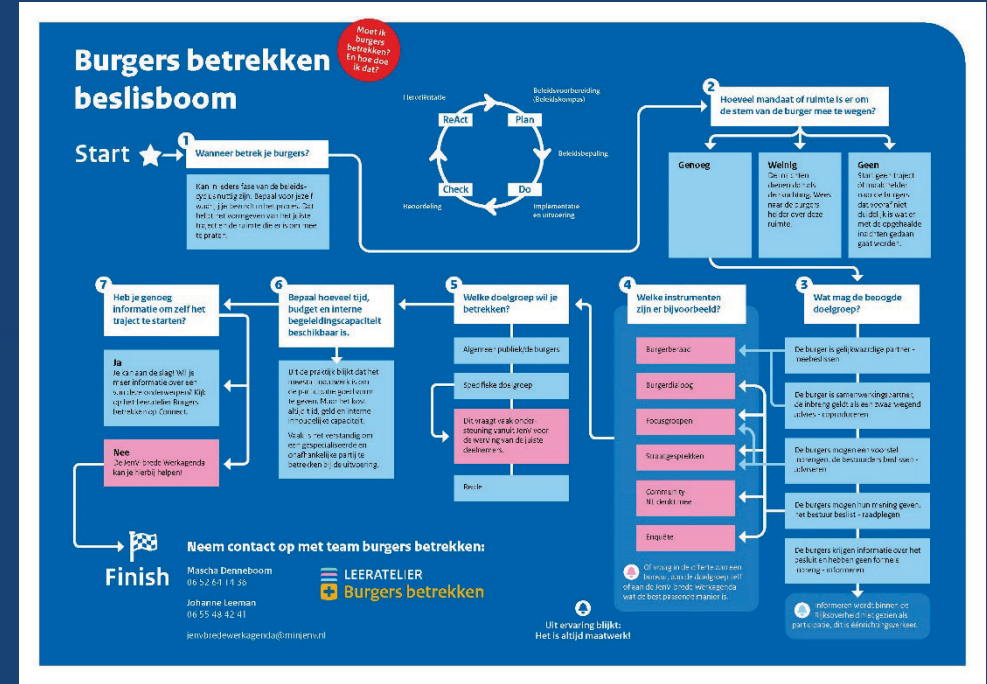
Burgers betrekken beslisboom

Moet ik burgers betrekken? En hoe doe ik dat?

Herevaluatie

Beleidsvoorbereiding (Beleidskompas)

Beleidsbepaling

Implementatie en uitvoering

Handhaving

ReAct

Plan

Do

Check

Start

1 Wanneer betrek je burgers?

Kan in iedere fase van de beleidscyclus nuttig zijn. Bepaal voor jezelf wanneer je ze betrekt in het proces. Dat helpt het vormgeven van het juiste traject en de ruimte die er is om mee te praten.

2 Hoeveel mandaat of ruimte is er om de stem van de burger mee te wegen?

Genoeg

Weinig
Communiceer duidelijk de richting. Wees naar de burgers helder over deze ruimte.

Geen
Start geen traject. Communiceer naar burgers dat voorafniet duidelijk is wat er met de opgehaalde inzichten gedaan gaat worden.

3 Wat mag de beoogde doelgroep?

De burger is gelijkwaardige partner - meebeslissen

De burger is samenwerkingspartner, de inbreng geldt als een zwaarwegend advies - coproduceren

De burgers mogen een voorstel opleveren, de bestuurder beslist - adviseren

De burgers mogen hun mening geven, het bestuur beslist - raadplegen

De burgers krijgen informatie over het besluit en hebben geen formele inbreng - informeren

Informeren wordt binnen de Rijksoverheid niet gezien als participatie, dit is éénrichtingsverkeer.

4 Welke instrumenten zijn er bijvoorbeeld?

Burgerberaad

Burgerdialoog

Focusgroepen

Straatgesprekken

Community Management

Enquête

Of vraag in de offerte aan een bureau, aan de doelgroep zelf of aan de JenV brede Werkagenda wat de best passende manier is.

5 Welke doelgroep wil je betrekken?

Algemeen publiek/de burgers

Specifieke doelgroep

Dit vraagt vaak ondersteuning vanuit JenV voor de werving van de juiste deelnemers.

Beide

6 Bepaal hoeveel tijd, budget en interne begeleidingscapaciteit beschikbaar is.

Uit de praktijk blijkt dat het meestal maatwerk is om de participatie goed vorm te geven. Maar het kost altijd tijd, geld en interne inhoudelijke capaciteit.

Vaak is het verstandig om een gespecialiseerde en onafhankelijke partij te betrekken bij de uitvoering.

7 Heb je genoeg informatie om zelf het traject te starten?

Ja
Je kan aan de slag! Wil je meer informatie over een specifieke onderwerpen? Kijk op het Leeratelier Burgers betrekken op Connect.

Nee
De JenV brede Werkagenda kan je hierbij helpen!

Finish

Neem contact op met team burgers betrekken:

Mascha Denneboom
06 52 64 14 36

Johanne Leeman
06 55 48 42 41

jenvbredewerkagenda@minjenv.nl

LEERATELIER
Burgers betrekken

Uit ervaring blijkt:
Het is altijd maatwerk!